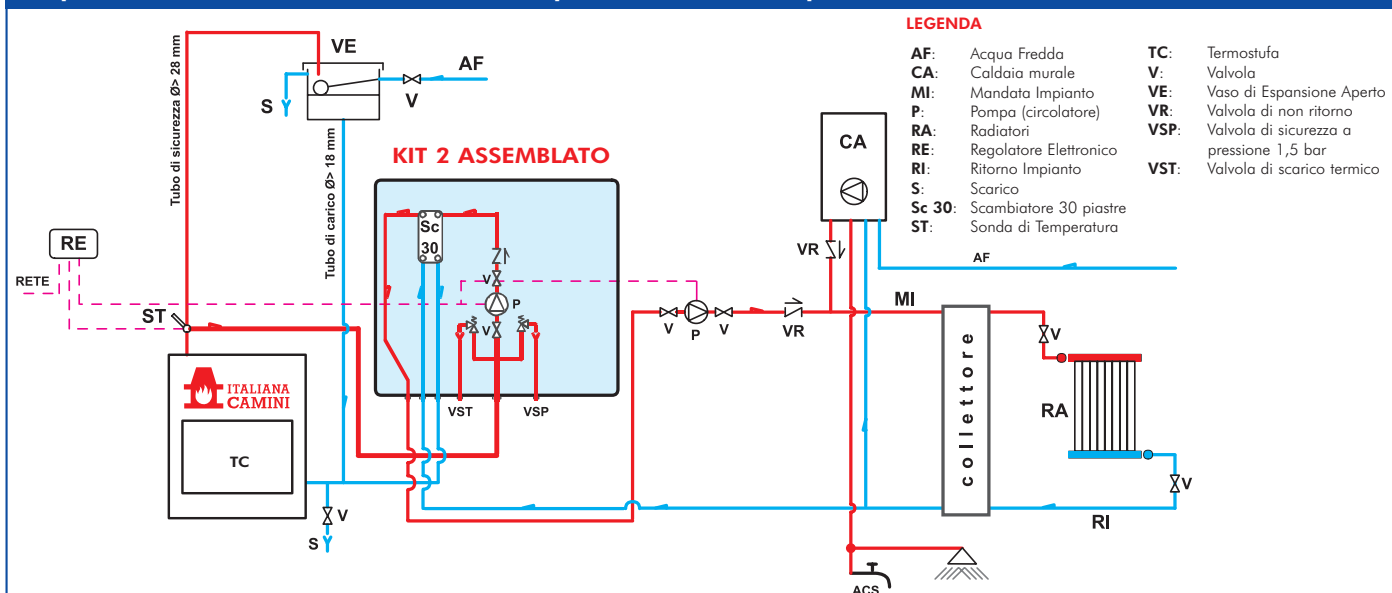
LEGENDA

AF: Acqua Fredda
CA: Caldaia murale
MI: Mandata Impianto
P: Pompa (circolatore)
RA: Radiatori
RE: Regolatore Elettronico
RI: Ritorno Impianto
S: Scarico
Sc 30: Scambiatore 30 piastre
ST: Sonda di Temperatura

TC: Termostufa
V: Valvola
VE: Vaso di Espansione Aperto
VR: Valvola di non ritorno
VSP: Valvola di sicurezza a pressione 1,5 bar
VST: Valvola di scarico termico

VE
AF
S
V
Tubo di sicurezza Ø> 28 mm
Tubo di carico Ø> 18 mm
KIT 2 ASSEMBLATO
Sc 30
V
P
V
VST
VSP
RE
RETE
ST
ITALIANA CAMINI
TC
V
S
CA
VR
AF
MI
V
P
V
VR
collettore
V
RA
V
RI
ACS